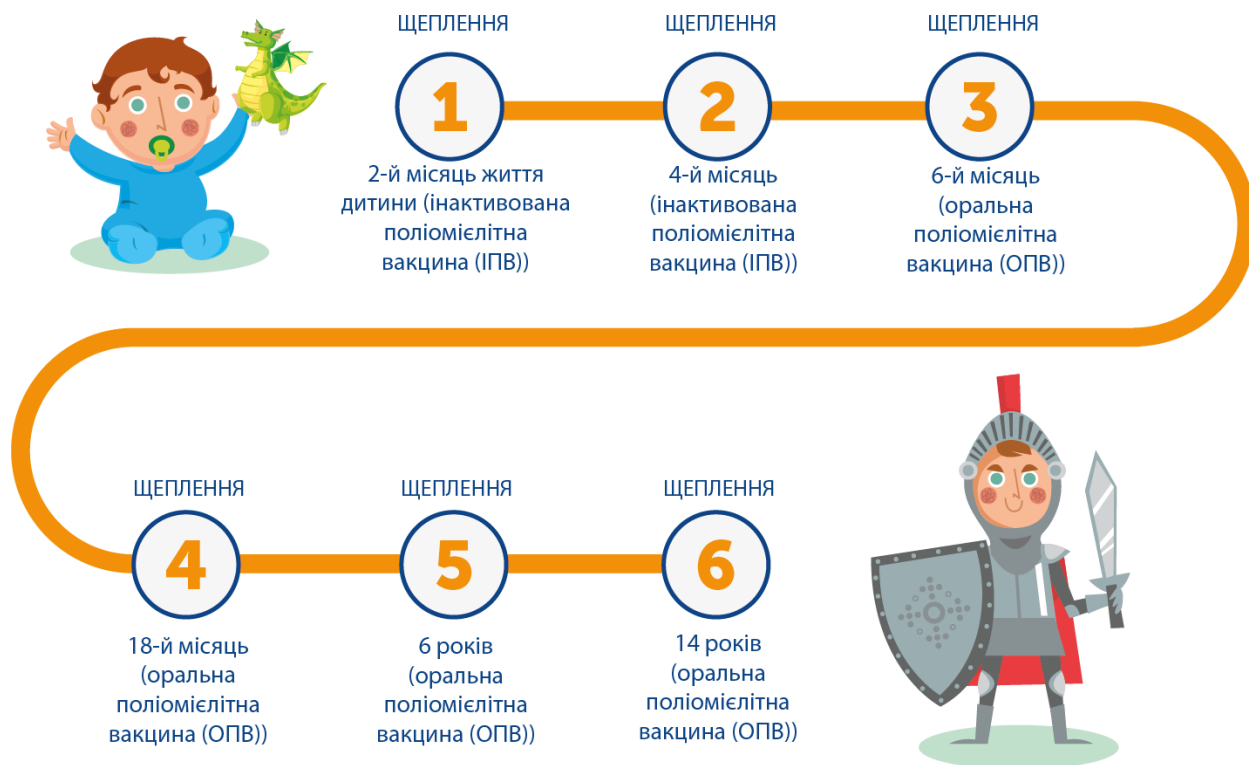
ЩЕПЛЕННЯ
1
2-й місяць життя дитини (інактивована поліомієлітна вакцина (ІПВ))

ЩЕПЛЕННЯ
2
4-й місяць (інактивована поліомієлітна вакцина (ІПВ))

ЩЕПЛЕННЯ
3
6-й місяць (оральна поліомієлітна вакцина (ОПВ))

ЩЕПЛЕННЯ
4
18-й місяць (оральна поліомієлітна вакцина (ОПВ))

ЩЕПЛЕННЯ
5
6 років (оральна поліомієлітна вакцина (ОПВ))

ЩЕПЛЕННЯ
6
14 років (оральна поліомієлітна вакцина (ОПВ))